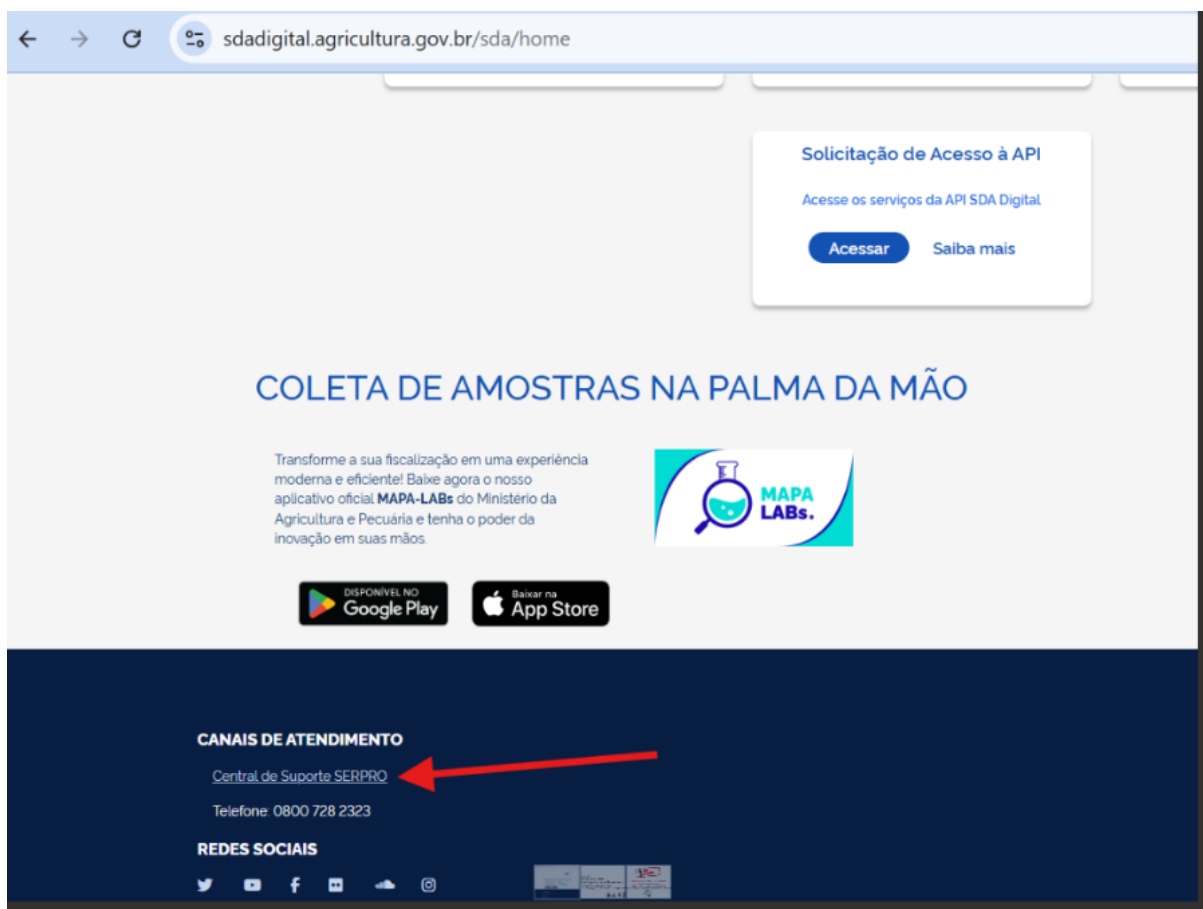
sdadigital.agricultura.gov.br/sda/home

Solicitação de Acesso à API

Acesse os serviços da API SDA Digital

Acessar Saiba mais

COLETA DE AMOSTRAS NA PALMA DA MÃO

Transforme a sua fiscalização em uma experiência moderna e eficiente! Baixe agora o nosso aplicativo oficial **MAPA-LABs** do Ministério da Agricultura e Pecuária e tenha o poder da inovação em suas mãos.

MAPA LABs.

DISPONÍVEL NO Google Play

Baixar na App Store

CANAIS DE ATENDIMENTO

Central de Suporte SERPRO

Telefone: 0800 728 2323

REDES SOCIAIS